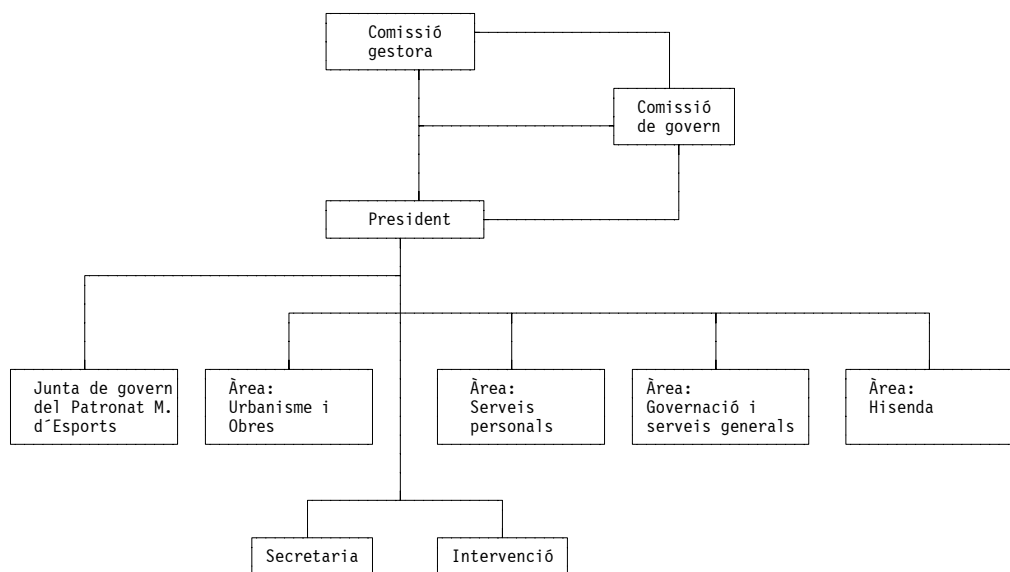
Comissió gestora

Comissió de govern

President

Junta de govern del Patronat M. d´Esports

Àrea: Urbanisme i Obres

Àrea: Serveis personals

Àrea: Governació i serveis generals

Àrea: Hisenda

Secretaria

Intervenció